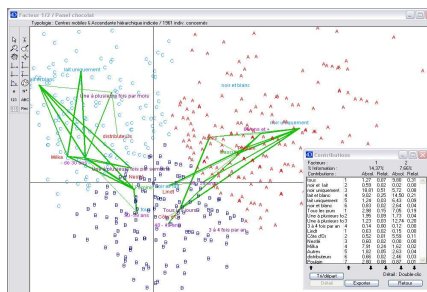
Facteur 1/2 / Panel clientèle
Typologie : Centres mobiles & Ascendante hiérarchique induite / 1961 indiv. conservés

lait uniquement
noir et blanc
lait et plusieurs fois par mois
distribution
Mélée
noir et blanc
Lait
Lait
Lait
Tous les jours
1 à 4 fois par an

Contributions
| | | 1 | | 2 | |
|---|---|---|---|---|---|
| Facteur | | 1 | | 2 | |
| Val propre | | 14.37% | | 7.66% | |
| Contributions | | Absol. | Relat. | Absol. | Relat. |
| lieu | 1 | 1.27 | 0.07 | 0.00 | 0.31 |
| noir et lait | 2 | 0.59 | 0.02 | 0.02 | 0.00 |
| noir uniquement | 3 | 18.01 | 0.51 | 0.72 | 0.08 |
| lait et blanc | 4 | 0.02 | 0.25 | 14.58 | 0.21 |
| lait uniquement | 5 | 1.24 | 0.03 | 6.43 | 0.08 |
| noir et blanc | 6 | 0.03 | 0.02 | 2.64 | 0.04 |
| Tous les jours | | 2.96 | 0.15 | 7.05 | 0.19 |
| Une à plusieurs fois | | 1.95 | 0.09 | 1.73 | 0.04 |
| Une à plusieurs fois | | 1.23 | 0.03 | 12.74 | 0.28 |
| 3 à 4 fois par an | | 0.14 | 0.00 | 0.12 | 0.00 |
| Lindt | | 0.03 | 0.02 | 0.15 | 0.05 |
| Côte d'Or | | 0.52 | 0.01 | 5.58 | 0.11 |
| Nestlé | | 0.03 | 0.02 | 0.06 | 0.00 |
| Milka | | 7.91 | 0.24 | 5.42 | 0.02 |
| autres | | 0.82 | 0.05 | 2.63 | 0.03 |
| distribution | | 0.66 | 0.02 | 2.46 | 0.03 |
| Poulain | | 7.38 | 0.08 | 0.00 | 0.00 |

Tri/Masquer
Simple clic
Double clic
Détail
Exporter
Retour